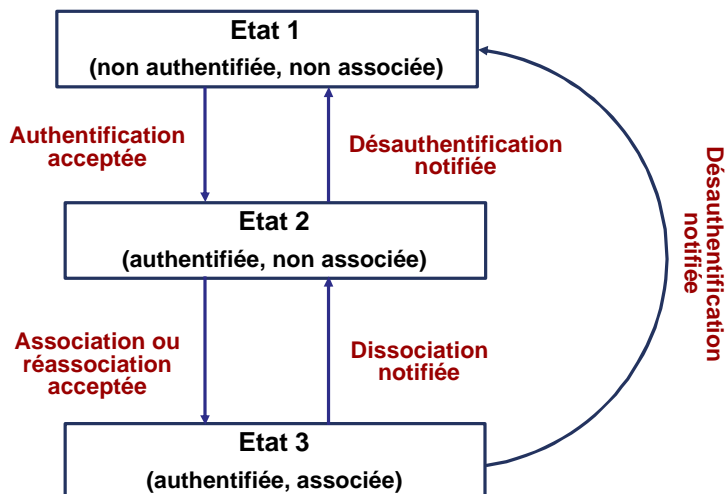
Etat 1
(non authentifiée, non associée)

Authentification acceptée

Désauthentification notifiée

Etat 2
(authentifiée, non associée)

Association ou réassociation acceptée

Dissociation notifiée

Etat 3
(authentifiée, associée)

Désauthentification notifiée